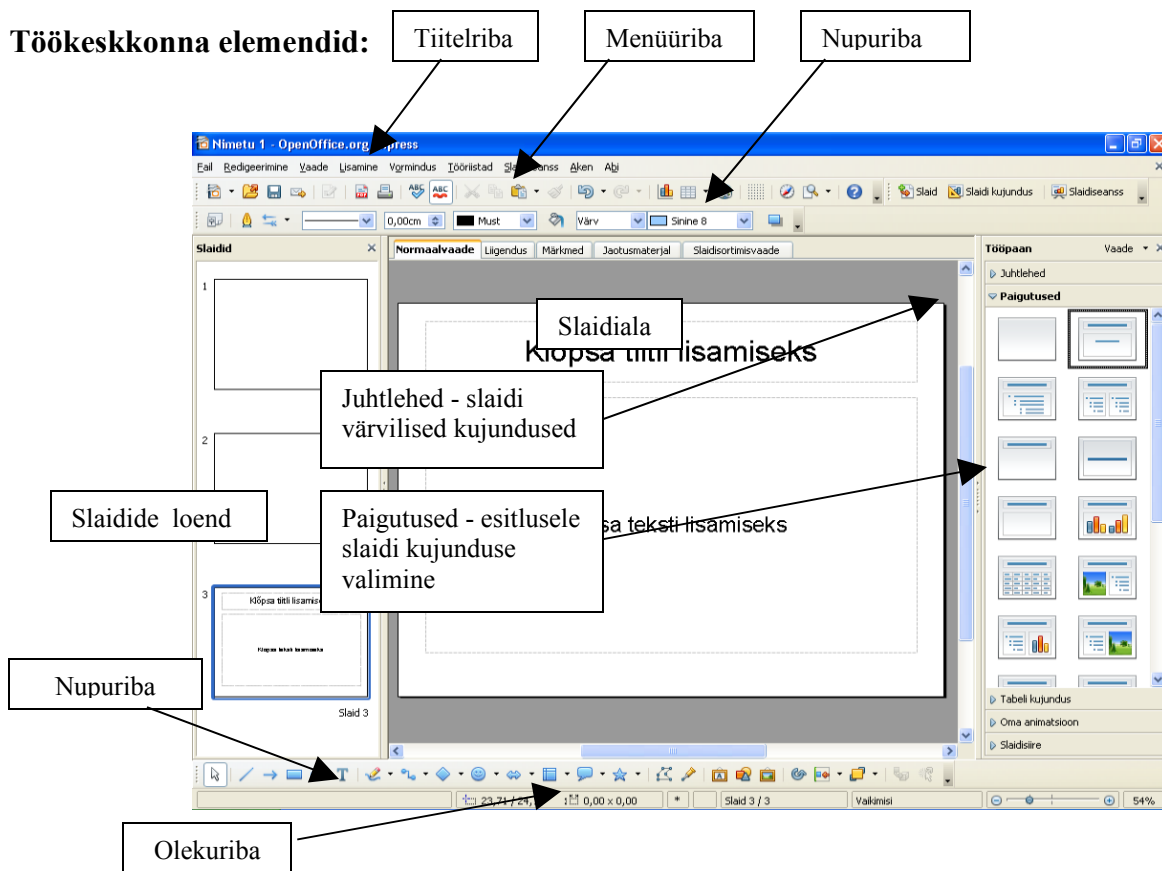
Töökeskkonna elemendid:

Tiitelriba

Menüüriba

Nupuriba

Nimetu 1 - OpenOffice.org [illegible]press

Fail Redigeerimine Vaade Lisamine Vormindus Tööriistad Sl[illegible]eanss Aken Abi

Slaid Slaidi kujundus Slaidiseanss

0,00cm Must Värv Sinine 8

Slaidid

Normaalvaade Liigendus Märkmed Jaotusmaterjal Slaidisortimisvaade

Tööpaan Vaade

Juhtlehed

Paigutused

Slaidiala

Klõpsa tiitli lisamiseks

Juhtlehed - slaidi värvilised kujundused

Slaidide loend

Paigutused - esitlusele slaidi kujunduse valimine

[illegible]sa teksti lisamiseks

1

2

3

Klõpsa tiitli lisamis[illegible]

Klõpsa teksti lisamiseks

Slaid 3

Nupuriba

Tabeli kujundus

Oma animatsioon

Slaidisiire

23,71 / 24,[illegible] 0,00 x 0,00 * Slaid 3 / 3 Vaikimisi 54%

Olekuriba